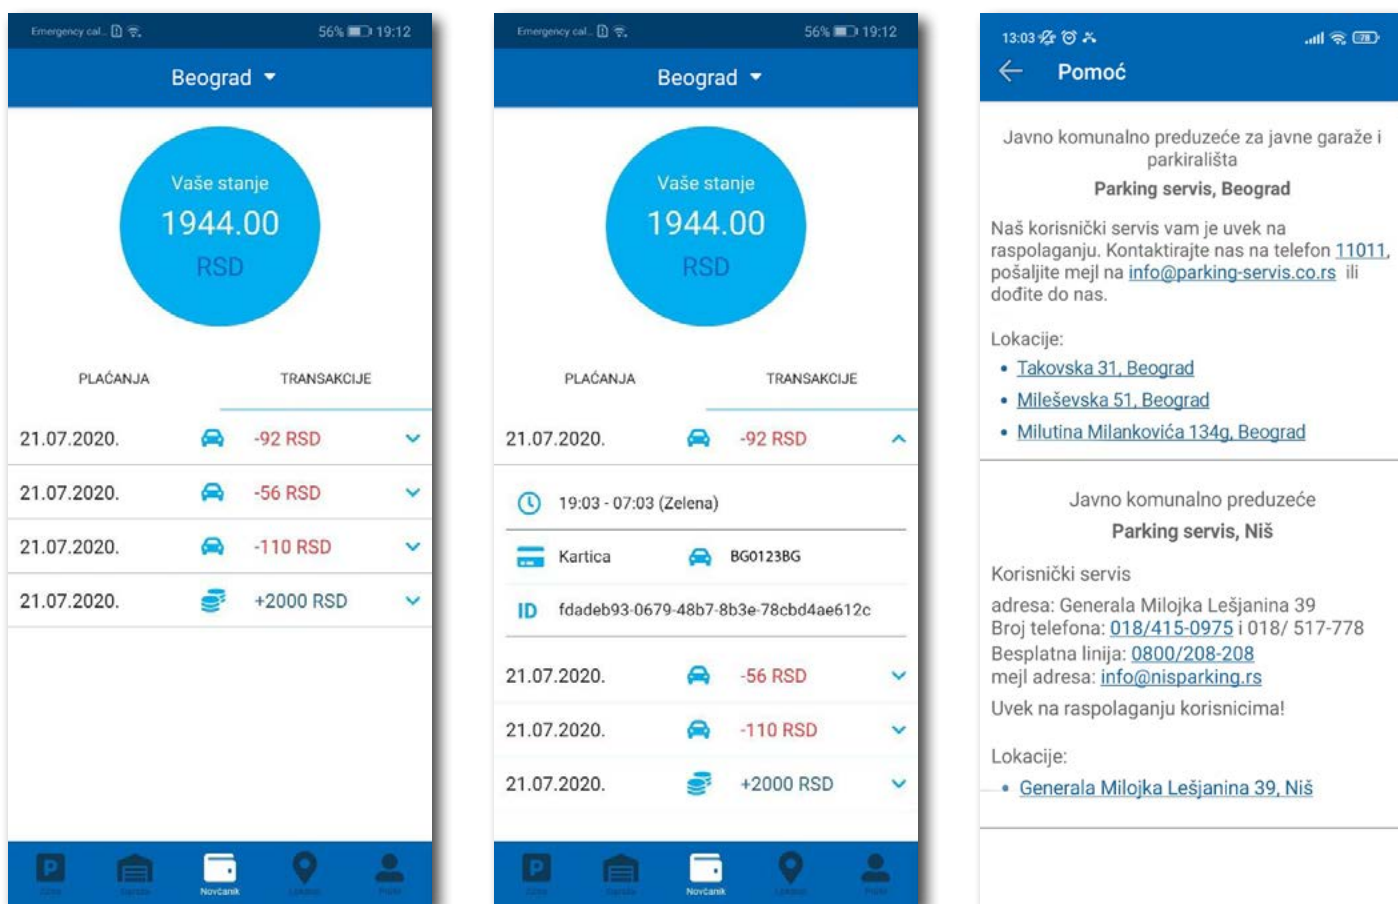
Emergency cal... 56% 19:12

Beograd

Vaše stanje
1944.00
RSD

PLAĆANJA TRANSAKCIJE

21.07.2020. -92 RSD

21.07.2020. -56 RSD

21.07.2020. -110 RSD

21.07.2020. +2000 RSD

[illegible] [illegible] Novčanik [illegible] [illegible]

Emergency cal... 56% 19:12

Beograd

Vaše stanje
1944.00
RSD

PLAĆANJA TRANSAKCIJE

21.07.2020. -92 RSD

19:03 - 07:03 (Zelena)

Kartica BG0123BG

ID fdadeb93-0679-48b7-8b3e-78cbd4ae612c

21.07.2020. -56 RSD

21.07.2020. -110 RSD

21.07.2020. +2000 RSD

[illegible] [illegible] Novčanik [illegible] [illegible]

13:03 78

Pomoć

Javno komunalno preduzeće za javne garaže i parkirališta

Parking servis, Beograd

Naš korisnički servis vam je uvek na raspolaganju. Kontaktirajte nas na telefon 11011, pošaljite mejl na info@parking-servis.co.rs ili dođite do nas.

Lokacije:
• Takovska 31, Beograd
• Mileševska 51, Beograd
• Milutina Milankovića 134g, Beograd

Javno komunalno preduzeće
Parking servis, Niš

Korisnički servis
adresa: Generala Milojka Lešjanina 39
Broj telefona: 018/415-0975 i 018/ 517-778
Besplatna linija: 0800/208-208
mejl adresa: info@nisparking.rs
Uvek na raspolaganju korisnicima!

Lokacije:
• Generala Milojka Lešjanina 39, Niš